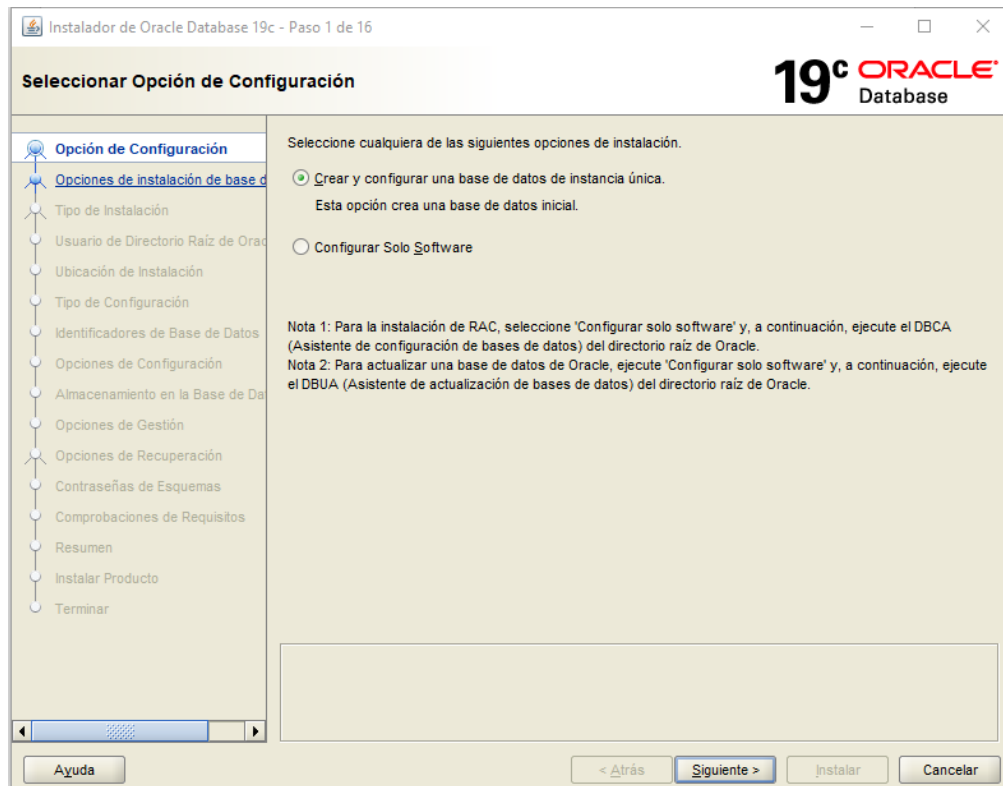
Instalador de Oracle Database 19c - Paso 1 de 16

Seleccionar Opción de Configuración

$19^c$ ORACLE Database

Opción de Configuración
Opciones de instalación de base d
Tipo de Instalación
Usuario de Directorio Raíz de Orac
Ubicación de Instalación
Tipo de Configuración
Identificadores de Base de Datos
Opciones de Configuración
Almacenamiento en la Base de Dat
Opciones de Gestión
Opciones de Recuperación
Contraseñas de Esquemas
Comprobaciones de Requisitos
Resumen
Instalar Producto
Terminar

Seleccione cualquiera de las siguientes opciones de instalación.

Crear y configurar una base de datos de instancia única.

Esta opción crea una base de datos inicial.

Configurar Solo Software

Nota 1: Para la instalación de RAC, seleccione 'Configurar solo software' y, a continuación, ejecute el DBCA (Asistente de configuración de bases de datos) del directorio raíz de Oracle.
Nota 2: Para actualizar una base de datos de Oracle, ejecute 'Configurar solo software' y, a continuación, ejecute el DBUA (Asistente de actualización de bases de datos) del directorio raíz de Oracle.

Ayuda

< Atrás

Siguiente >

Instalar

Cancelar